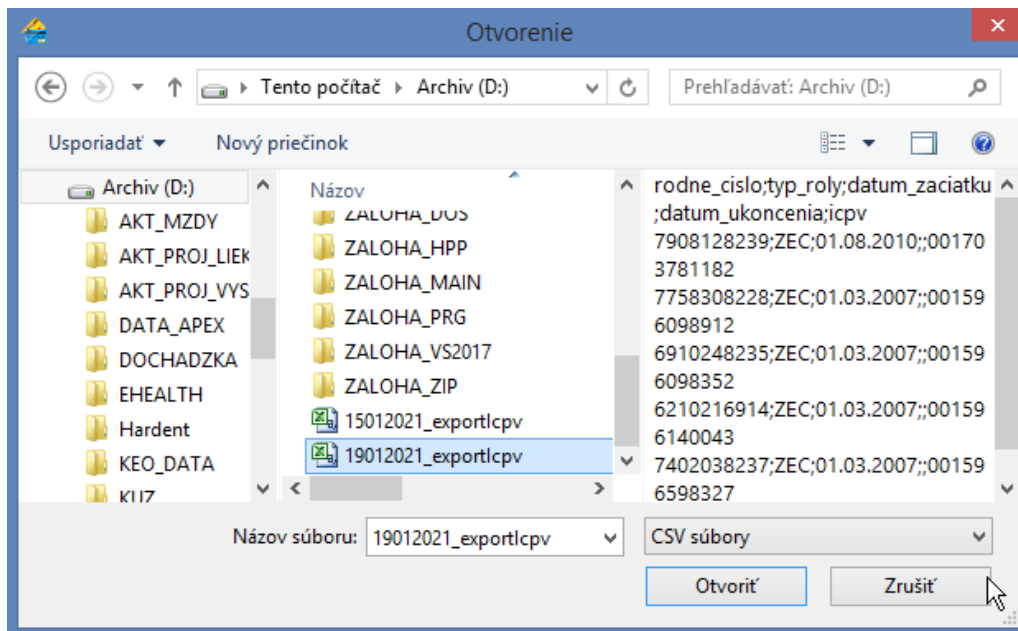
Otvorenie

Tento počítač ▸ Archiv (D:)

Prehľadávať: Archiv (D:)

Usporiadať ▾

Nový priečinok

Archiv (D:)
AKT_MZDY
AKT_PROJ_LIEK
AKT_PROJ_VYS
DATA_APEX
DOCHADZKA
EHEALTH
Hardent
KEO_DATA
KUZ

Názov
ZALOHA_DOS
ZALOHA_HPP
ZALOHA_MAIN
ZALOHA_PRG
ZALOHA_VS2017
ZALOHA_ZIP
15012021_exportIcpv
19012021_exportIcpv

rodne_cislo;typ_roly;datum_zaciatku;datum_ukoncenia;icpv
7908128239;ZEC;01.08.2010;;001703781182
7758308228;ZEC;01.03.2007;;001596098912
6910248235;ZEC;01.03.2007;;001596098352
6210216914;ZEC;01.03.2007;;001596140043
7402038237;ZEC;01.03.2007;;001596598327

Názov súboru: 19012021_exportIcpv

CSV súbory

Otvoriť

Zrušiť